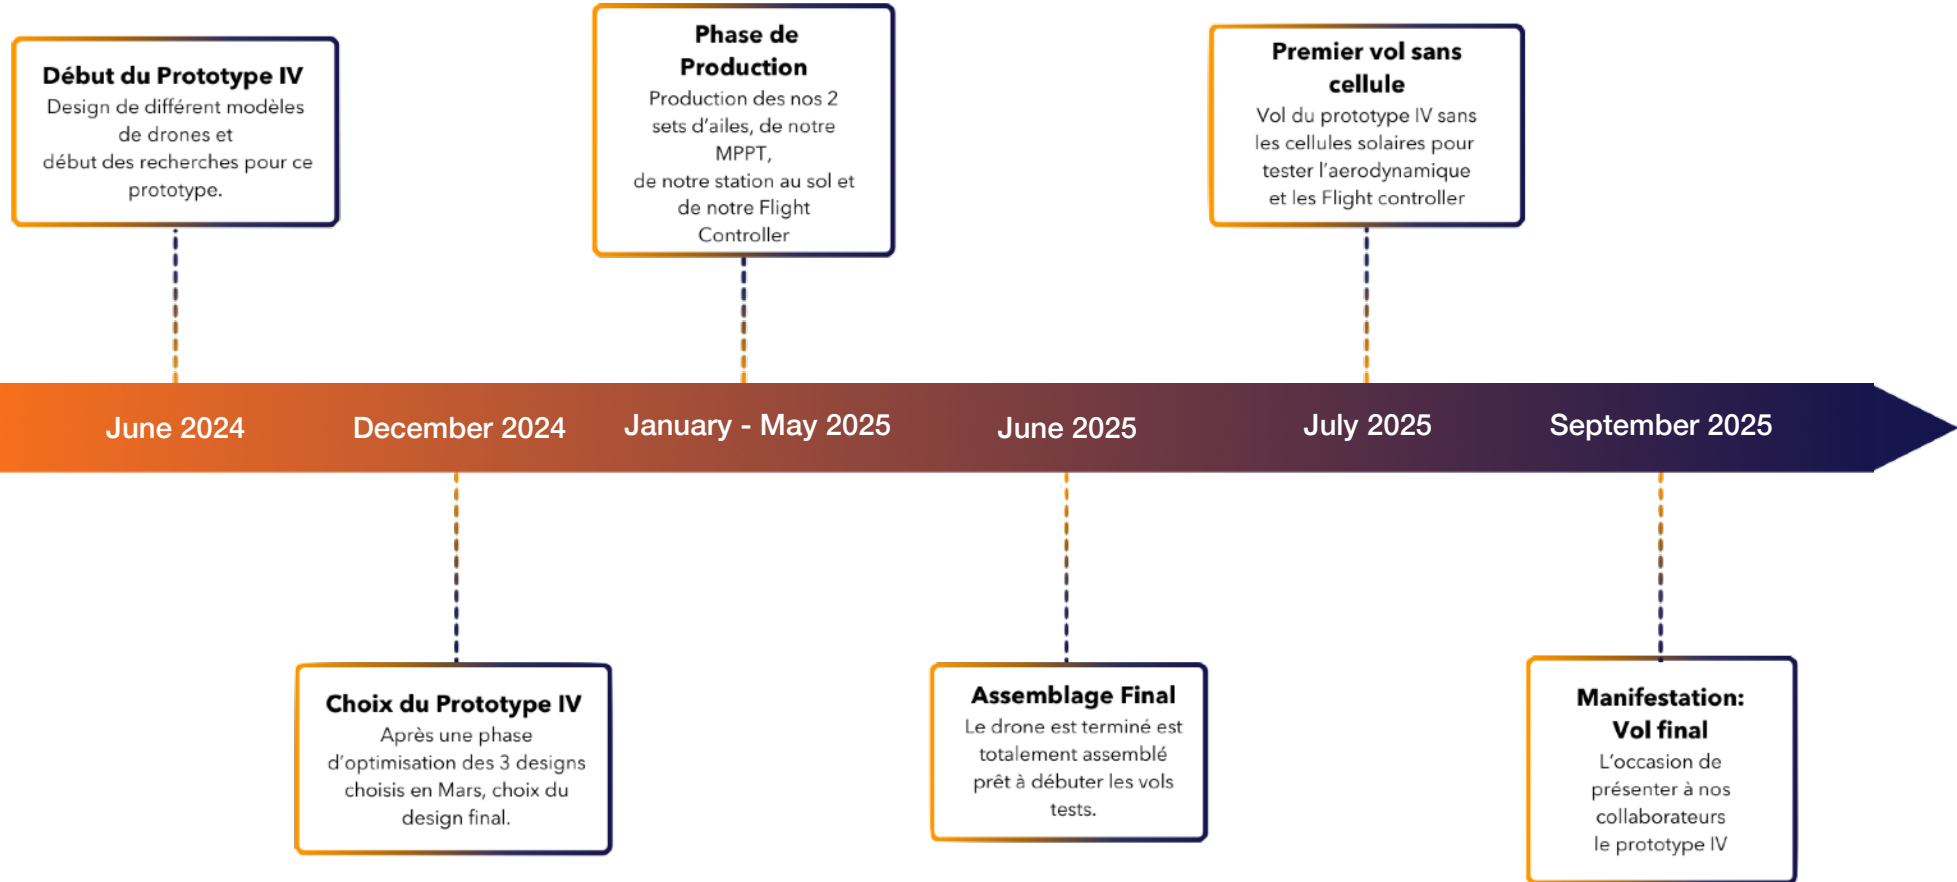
Début du Prototype IV
Design de différent modèles de drones et
début des recherches pour ce prototype.

Phase de Production
Production des nos 2 sets d'ailes, de notre MPPT,
de notre station au sol et de notre Flight Controller

Premier vol sans cellule
Vol du prototype IV sans les cellules solaires pour tester l'aerodynamique et les Flight controller

June 2024

December 2024

January - May 2025

June 2025

July 2025

September 2025

Choix du Prototype IV
Après une phase d'optimisation des 3 designs choisis en Mars, choix du design final.

Assemblage Final
Le drone est terminé est totalement assemblé prêt à débuter les vols tests.

Manifestation: Vol final
L'occasion de présenter à nos collaborateurs le prototype IV